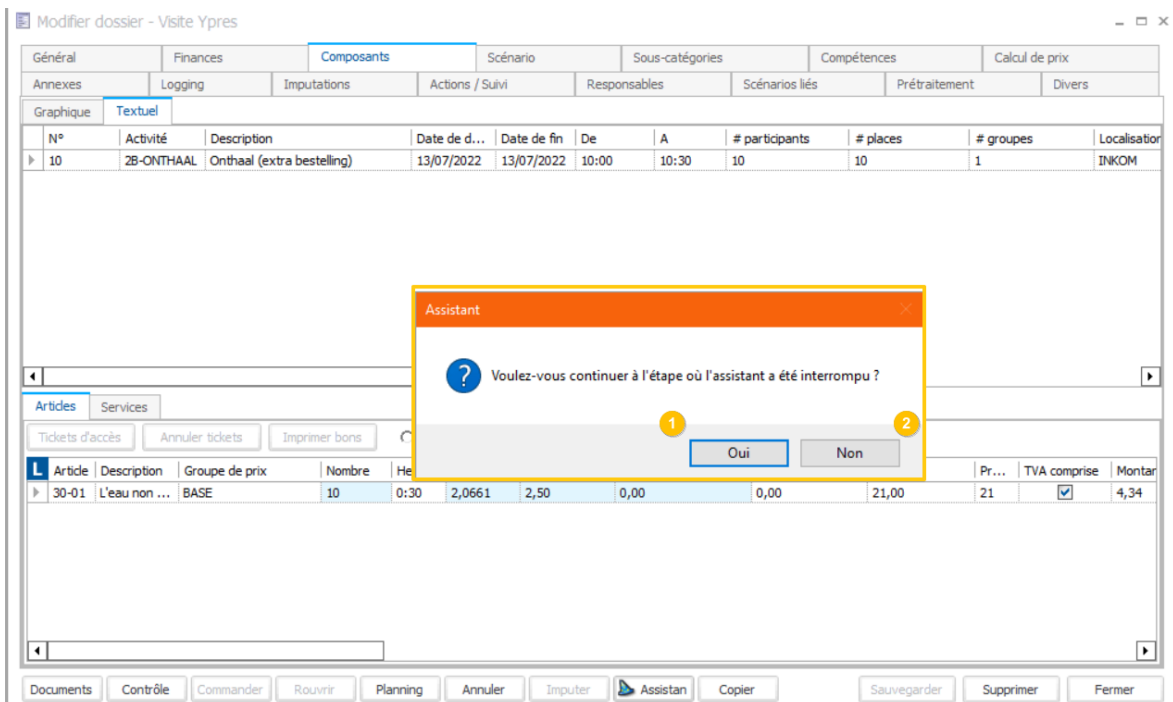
Modifier dossier - Visite Ypres

Général | Finances | Composants | Scénario | Sous-catégories | Compétences | Calcul de prix
Annexes | Logging | Imputations | Actions / Suivi | Responsables | Scénarios liés | Prétraitement | Divers

Graphique | Textuel

| N° | Activité | Description | Date de d... | Date de fin | De | A | # participants | # places | # groupes | Localisation |
|---|---|---|---|---|---|---|---|---|---|---|
| 10 | 2B-ONTHAAL | Onthaal (extra bestelling) | 13/07/2022 | 13/07/2022 | 10:00 | 10:30 | 10 | 10 | 1 | INKOM |

Assistant

Voulez-vous continuer à l'étape où l'assistant a été interrompu ?

1 Oui
2 Non

Articles | Services

Tickets d'accès | Annuler tickets | Imprimer bons

| Article | Description | Groupe de prix | Nombre | He | | | | | | Pr... | TVA comprise | Montan |
|---|---|---|---|---|---|---|---|---|---|---|---|---|
| 30-01 | L'eau non ... | BASE | 10 | 0:30 | 2,0661 | 2,50 | 0,00 | 0,00 | 21,00 | 21 | ☑ | 4,34 |

Documents | Contrôle | Commander | Rouvrir | Planning | Annuler | Imputer | Assistan | Copier | Sauvegarder | Supprimer | Fermer